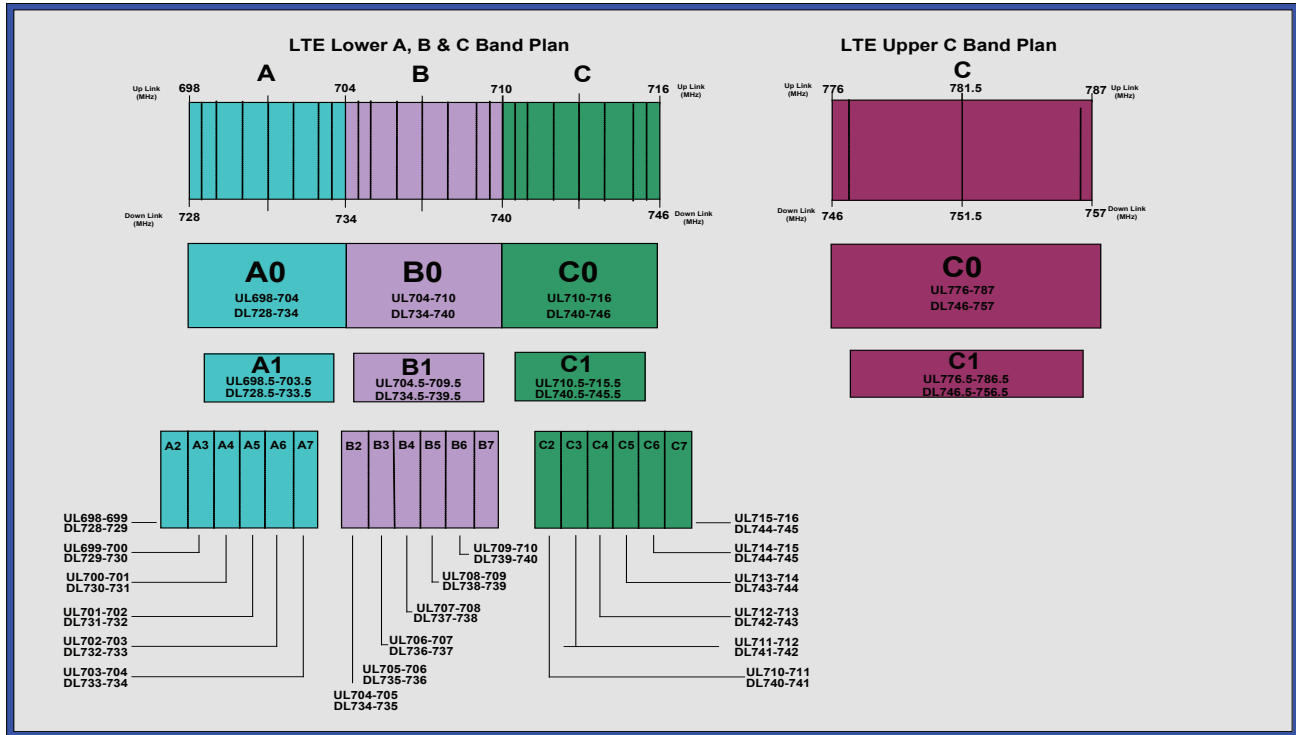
LTE Lower A, B & C Band Plan

A B C

Up Link (MHz) 698 704 710 716 Up Link (MHz)

Down Link (MHz) 728 734 740 746 Down Link (MHz)

A0
UL698-704
DL728-734

B0
UL704-710
DL734-740

C0
UL710-716
DL740-746

A1
UL698.5-703.5
DL728.5-733.5

B1
UL704.5-709.5
DL734.5-739.5

C1
UL710.5-715.5
DL740.5-745.5

A2 A3 A4 A5 A6 A7

B2 B3 B4 B5 B6 B7

C2 C3 C4 C5 C6 C7

UL698-699
DL728-729

UL699-700
DL729-730

UL700-701
DL730-731

UL701-702
DL731-732

UL702-703
DL732-733

UL703-704
DL733-734

UL704-705
DL734-735

UL705-706
DL735-736

UL706-707
DL736-737

UL707-708
DL737-738

UL708-709
DL738-739

UL709-710
DL739-740

UL715-716
DL744-745

UL714-715
DL744-745

UL713-714
DL743-744

UL712-713
DL742-743

UL711-712
DL741-742

UL710-711
DL740-741

LTE Upper C Band Plan

C

Up Link (MHz) 776 781.5 787 Up Link (MHz)

Down Link (MHz) 746 751.5 757 Down Link (MHz)

C0
UL776-787
DL746-757

C1
UL776.5-786.5
DL746.5-756.5